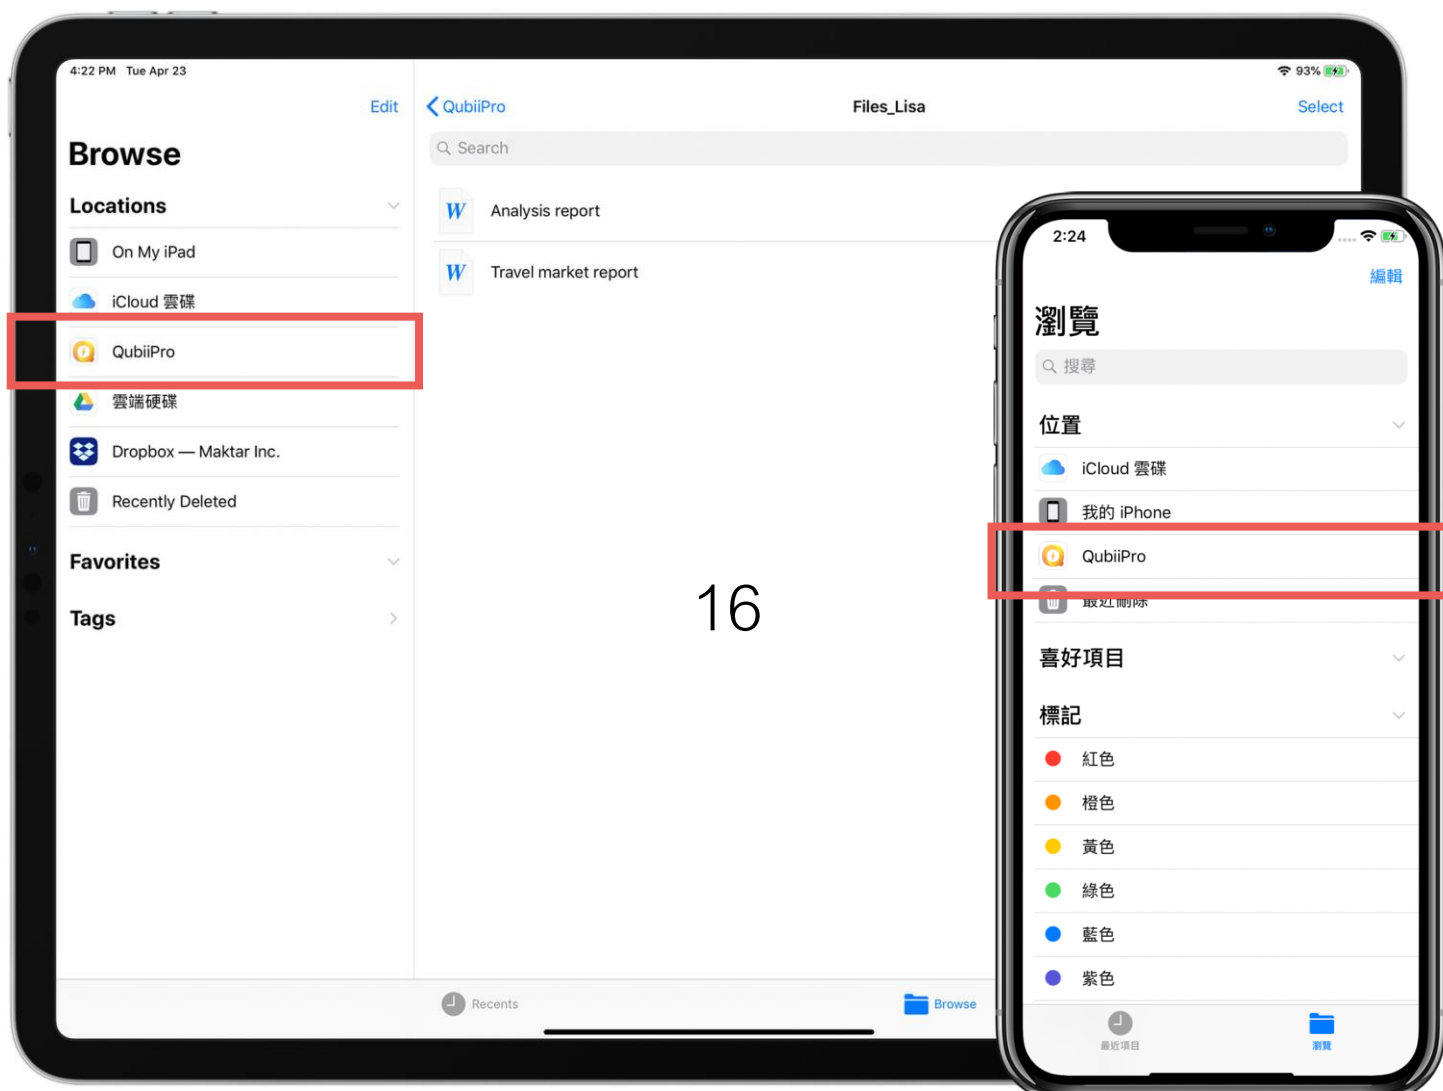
4:22 PM Tue Apr 23

93%

Edit

Browse

Locations

On My iPad

iCloud 雲碟

QubiiPro

雲端硬碟

Dropbox — Maktar Inc.

Recently Deleted

Favorites

Tags

QubiiPro

Files_Lisa

Select

Search

Analysis report

Travel market report

16

Recents

Browse

2:24

編輯

瀏覽

搜尋

位置

iCloud 雲碟

我的 iPhone

QubiiPro

最近刪除

喜好項目

標記

紅色

橙色

黃色

綠色

藍色

紫色

最近項目

瀏覽